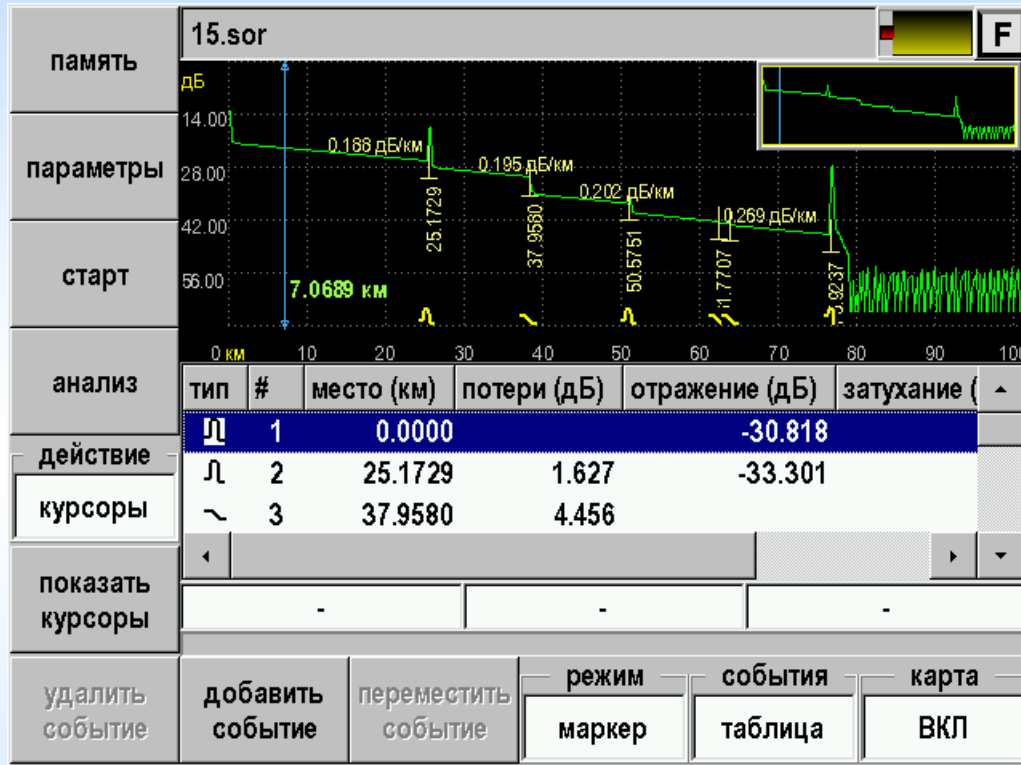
память

параметры

старт

анализ

действие

курсоры

показать курсоры

15.sor

F

дБ

14.00

28.00

42.00

56.00

0.188 дБ/км

0.195 дБ/км

0.202 дБ/км

0.269 дБ/км

25.1729

37.9580

50.5751

1.7707

.9237

7.0689 км

0 км 10 20 30 40 50 60 70 80 90 10

| тип | # | место (км) | потери (дБ) | отражение (дБ) | затухание ( |
|---|---|---|---|---|---|
| | 1 | 0.0000 | | -30.818 | |
| | 2 | 25.1729 | 1.627 | -33.301 | |
| | 3 | 37.9580 | 4.456 | | |

-

-

-

удалить событие

добавить событие

переместить событие

режим

маркер

события

таблица

карта

ВКЛ